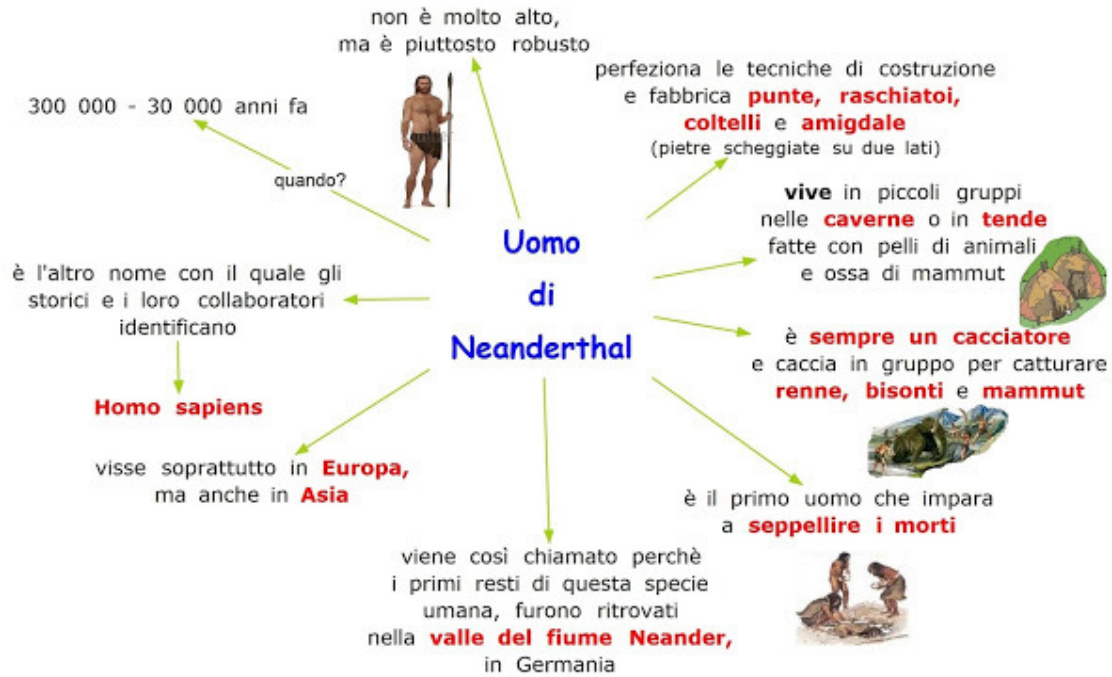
Uomo di Neanderthal

non è molto alto, ma è piuttosto robusto

300 000 - 30 000 anni fa

quando?

perfeziona le tecniche di costruzione e fabbrica punte, raschiatoi, coltelli e amigdale (pietre scheggiate su due lati)

vive in piccoli gruppi nelle caverne o in tende fatte con pelli di animali e ossa di mammut

è l'altro nome con il quale gli storici e i loro collaboratori identificano

Homo sapiens

è sempre un cacciatore e caccia in gruppo per catturare renne, bisonti e mammut

visse soprattutto in Europa, ma anche in Asia

è il primo uomo che impara a seppellire i morti

viene così chiamato perchè i primi resti di questa specie umana, furono ritrovati nella valle del fiume Neander, in Germania